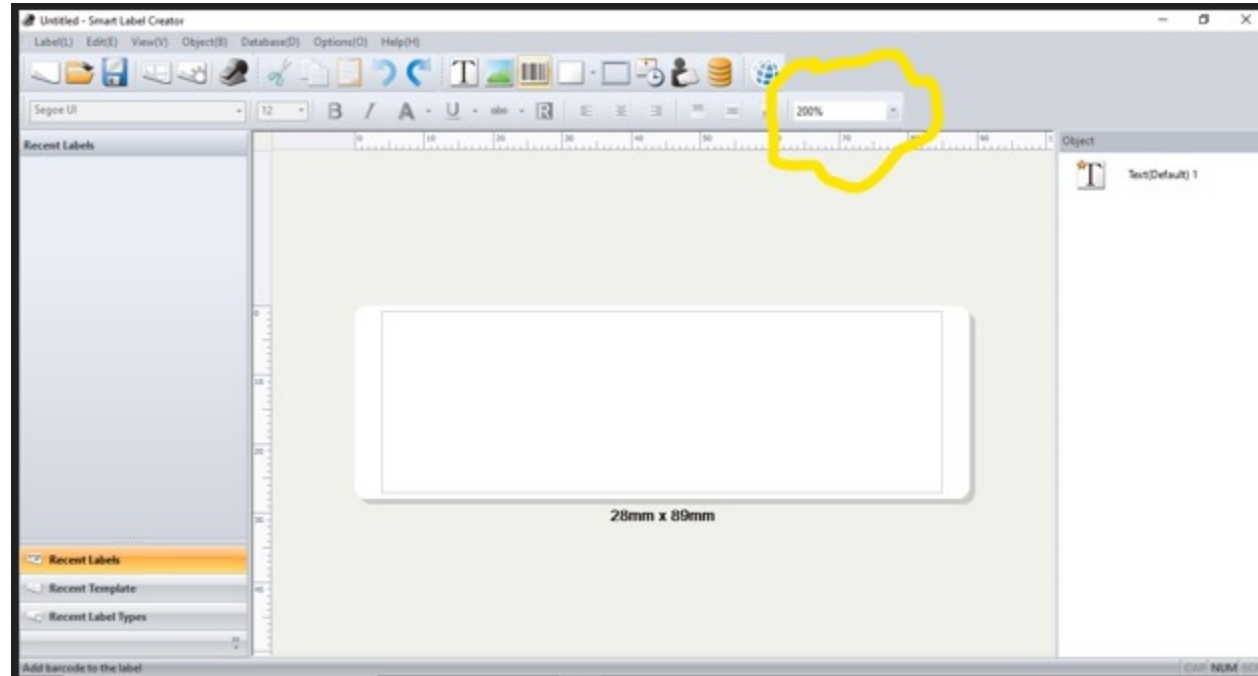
Untitled - Smart Label Creator

Label(L) Edit(E) View(V) Object(B) Database(D) Options(O) Help(H)

Segoe UI
12
B / A U abc
200%

Recent Labels

0 10 20 30 40 50 60 70 80 90

Object

Text(Default) 1

0
10
20
30
40

28mm x 89mm

Recent Labels
Recent Template
Recent Label Types

Add barcode to the label

CAP NUM SCRL